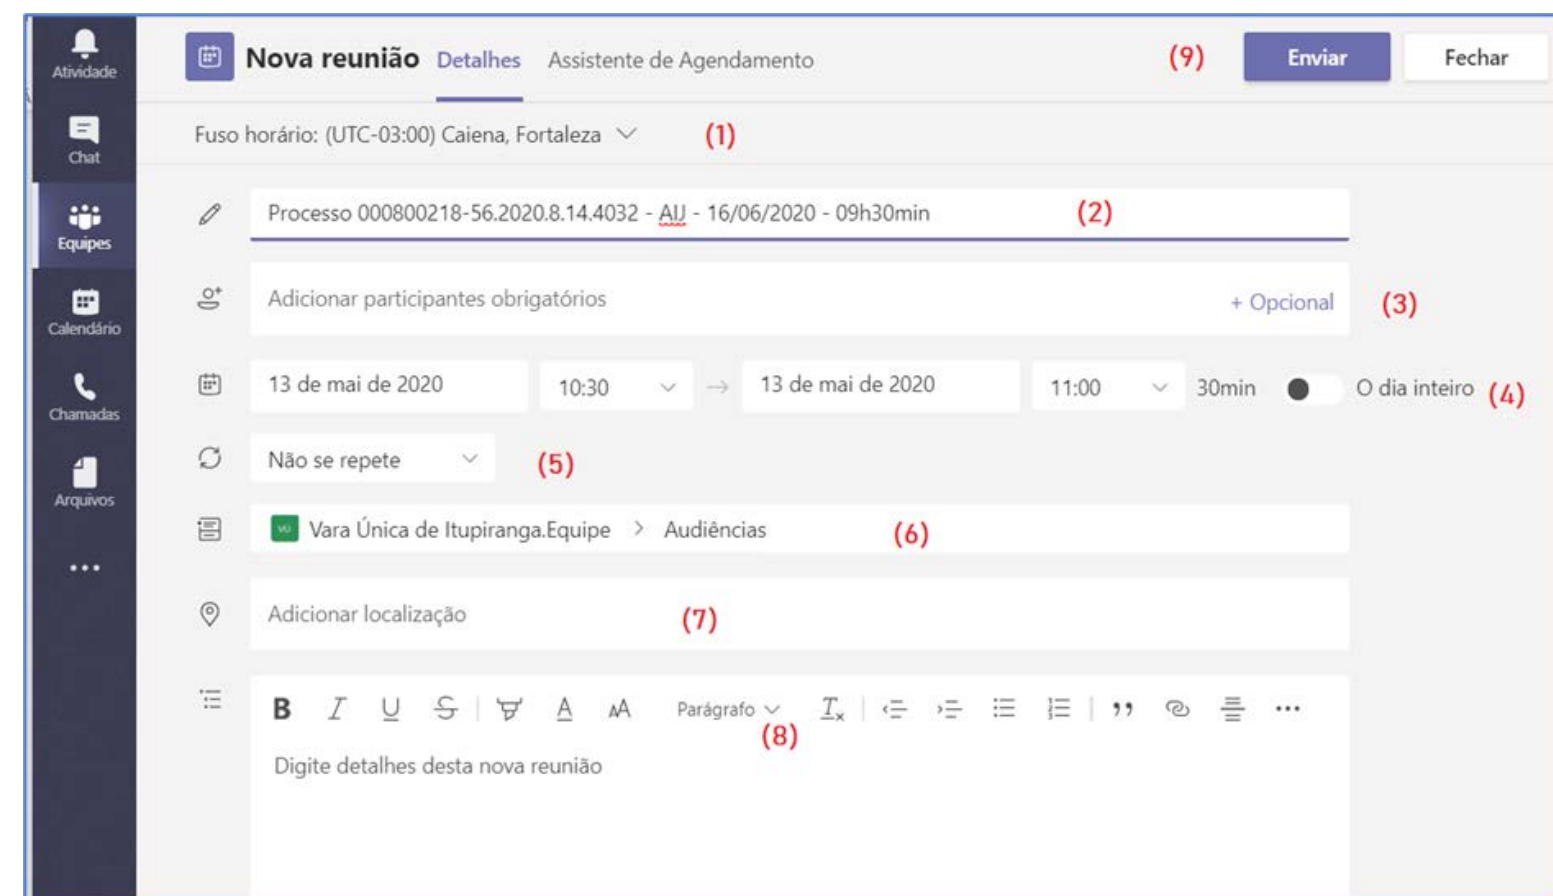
Atividade

Chat

Equipes

Calendário

Chamadas

Arquivos

...

Nova reunião Detalhes Assistente de Agendamento (9) Enviar Fechar

Fuso horário: (UTC-03:00) Caiena, Fortaleza (1)

Processo 000800218-56.2020.8.14.4032 - AIJ - 16/06/2020 - 09h30min (2)

Adicionar participantes obrigatórios + Opcional (3)

13 de mai de 2020 10:30 → 13 de mai de 2020 11:00 30min O dia inteiro (4)

Não se repete (5)

VU Vara Única de Itupiranga.Equipe > Audiências (6)

Adicionar localização (7)

B I U S A AA Parágrafo $T_x$ ,, ...
(8)

Digite detalhes desta nova reunião